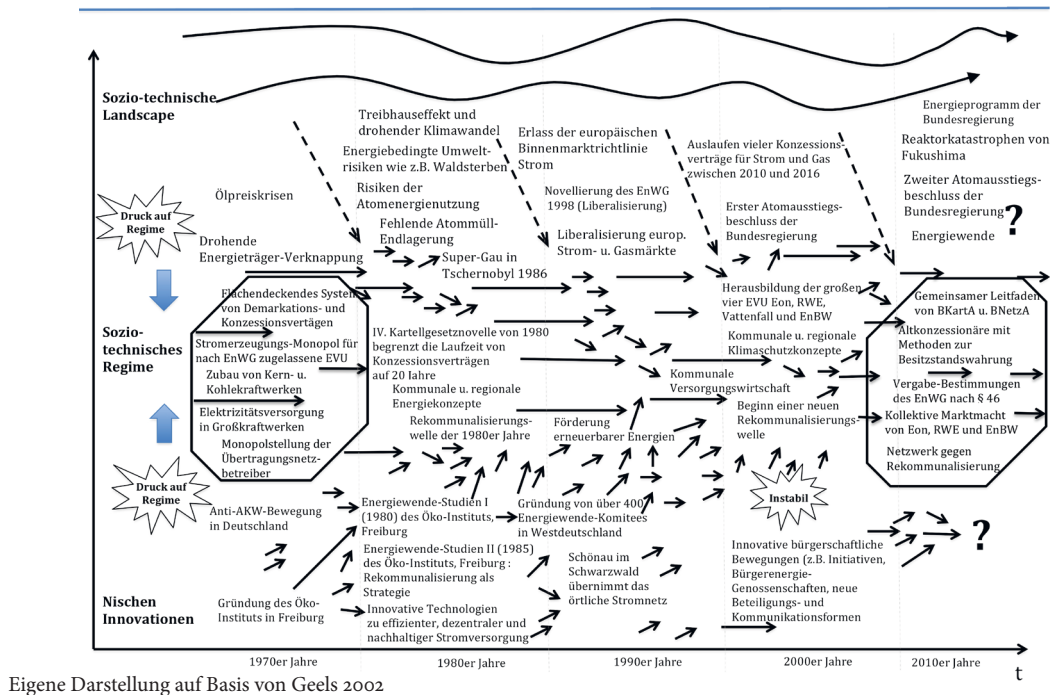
Sozio-technische Landscape

Treibhauseffekt und drohender Klimawandel

Energiebedingte Umweltrisiken wie z.B. Waldsterben

Risiken der Atomenergienutzung

Ölpreiskrisen

Druck auf Regime

Drohende Energieträger-Verknappung

Fehlende Atommüll-Endlagerung

Super-Gau in Tschernobyl 1986

Erlass der europäischen Binnenmarktrichtlinie Strom

Novellierung des EnWG 1998 (Liberalisierung)

Liberalisierung europ. Strom- u. Gasmärkte

Auslaufen vieler Konzessionsverträge für Strom und Gas zwischen 2010 und 2016

Erster Atomausstiegsbeschluss der Bundesregierung

Energieprogramm der Bundesregierung

Reaktorkatastrophen von Fukushima

Zweiter Atomausstiegsbeschluss der Bundesregierung

Energiewende

?

Sozio-technisches Regime

Flächendeckendes System von Demarkations- und Konzessionsverträgen

Stromerzeugungs-Monopol für nach EnWG zugelassene EVU

Zubau von Kern- u. Kohlekraftwerken

Elektrizitätsversorgung in Großkraftwerken

Monopolstellung der Übertragungsnetzbetreiber

IV. Kartellgesetznovelle von 1980 begrenzt die Laufzeit von Konzessionsverträgen auf 20 Jahre

Kommunale u. regionale Energiekonzepte

Rekommunalisierungswelle der 1980er Jahre

Kommunale Versorgungswirtschaft

Förderung erneuerbarer Energien

Herausbildung der großen vier EVU Eon, RWE, Vattenfall und EnBW

Kommunale u. regionale Klimaschutzkonzepte

Beginn einer neuen Rekommunalisierungswelle

Gemeinsamer Leitfaden von BKartA u. BNetzA

Altkonzessionäre mit Methoden zur Besitzstandswahrung

Vergabe-Bestimmungen des EnWG nach § 46

Kollektive Marktmacht von Eon, RWE und EnBW

Netzwerk gegen Rekommunalisierung

Druck auf Regime

Anti-AKW-Bewegung in Deutschland

Energiewende-Studien I (1980) des Öko-Instituts, Freiburg

Gründung von über 400 Energiewende-Komitees in Westdeutschland

Instabil

Energiewende-Studien II (1985) des Öko-Instituts, Freiburg : Rekommunalisierung als Strategie

Schönau im Schwarzwald übernimmt das örtliche Stromnetz

Innovative bürgerschaftliche Bewegungen (z.B. Initiativen, Bürgerenergie-Genossenschaften, neue Beteiligungs- und Kommunikationsformen

?

Nischen Innovationen

Gründung des Öko-Instituts in Freiburg

Innovative Technologien zu effizienter, dezentraler und nachhaltiger Stromversorgung

1970er Jahre

1980er Jahre

1990er Jahre

2000er Jahre

2010er Jahre

t

Eigene Darstellung auf Basis von Geels 2002